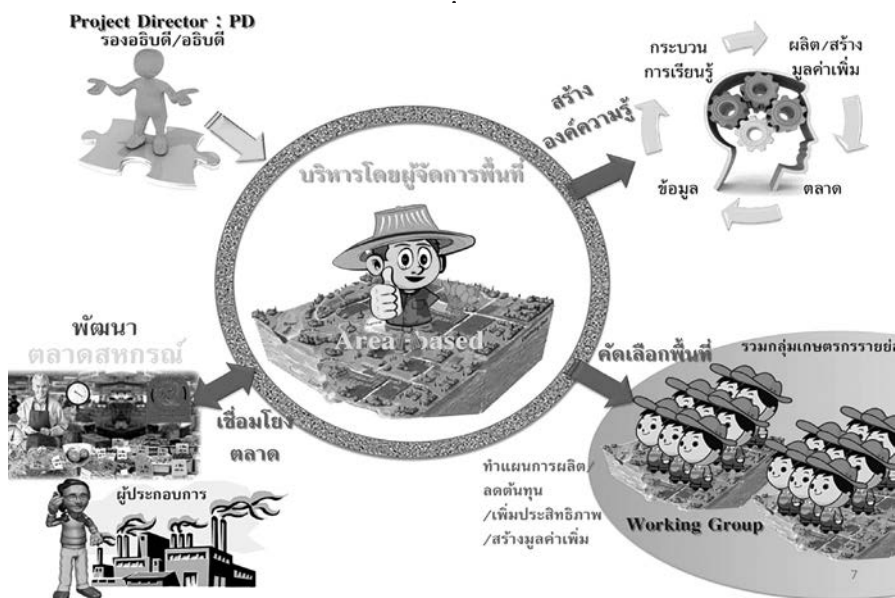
Project Director : PD
รองอธิบดี/อธิบดี

สร้าง
องค์ความรู้

กระบวน
การเรียนรู้

ผลิต/สร้าง
มูลค่าเพิ่ม

ข้อมูล

ตลาด

บริหารโดยผู้จัดการพื้นที่

Area : Based

พัฒนา
ตลาดสหกรณ์

เชื่อมโยง
ตลาด

ผู้ประกอบการ

คัดเลือกพื้นที่

รวมกลุ่มเกษตรกรรายย่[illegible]

ทำแผนการผลิต/
ลดต้นทุน
/เพิ่มประสิทธิภาพ
/สร้างมูลค่าเพิ่ม

Working Group

7